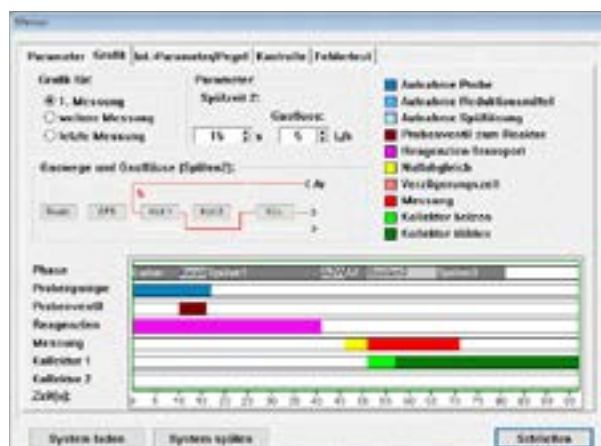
Messe

Parameter | Grafik | Int. Parameter/Pegel | Kontrolle | Fehlertext

Grafik für:
1. Messung
weitere Messung
letzte Messung

Parameter
Spülzeit 2:
15 s
Gasfluss:
5 L/h

Gaswege und Gasflüsse (Spülen2):

Ar

Legend:
Ansaugen Probe
Ansaugen Reduktionsmittel
Ansaugen Spüllösung
Probenventil zum Reaktor
Reagenzien-Transport
Nullabgleich
Verzögerungszeit
Messung
Kollektor heizen
Kollektor kühlen

Phase
Probenpumpe
Probenventil
Reagenzien
Messung
Kollektor 1
Kollektor 2
Zeit[s]:

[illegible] Spülen1 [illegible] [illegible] Spülen2

0 5 10 15 20 25 30 35 40 45 50 55 60 65 70 75 80 85 90 95

System laden
System spülen
Schließen